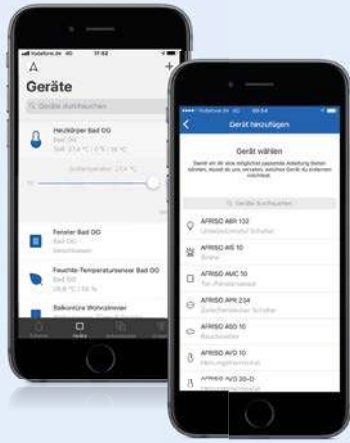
Vodafone.de 17:52

Geräte

Geräte durchsuchen

Heizkörper Bad OG
Bad OG
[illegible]

Fenster Bad OG
Bad OG
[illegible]

Feuchte-Temperatursensor Bad OG
Bad OG
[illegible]

Balkontüre Wohnzimmer

Vodafone.de 09:54

Gerät hinzufügen

Gerät wählen

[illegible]

Geräte durchsuchen

AFRISO ABR 10
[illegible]

AFRISO AIS 10
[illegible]

AFRISO AMC 10
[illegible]

AFRISO APR 234
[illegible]

AFRISO ASD 10
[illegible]

AFRISO AVD 10
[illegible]

AFRISO AVD 20-O
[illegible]